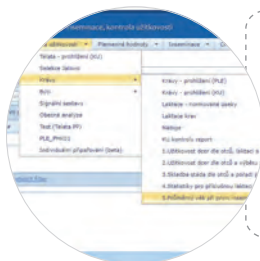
Inseminace, kontrola užitkovosti
Telata ▾ Užitkovost ▾ Plemenné hodnoty ▾ Inseminace ▾ Fi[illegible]
Telata – prohlížení (KU)
Selekce laktací
Krávy
Býci
Signální sestavy
Obecné analýzy
Test (Telata PF)
PLE_PHOTO
Individuální připařování (beta)
Krávy – prohlížení (PLE)
Krávy – prohlížení (KU)
Laktace – normované spoky
Laktace krav
Nákupy
KU kontrola report
1.Užitkovost dojnic dle složení, laktaci a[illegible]
2.Užitkovost dojnic dle stáří a výběru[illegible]
3.Struktura stáda dle stáří a pořadí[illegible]
4.Statistiky pro příslušnou laktaci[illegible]
5.Průměrný věk při prvním telení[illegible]
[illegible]